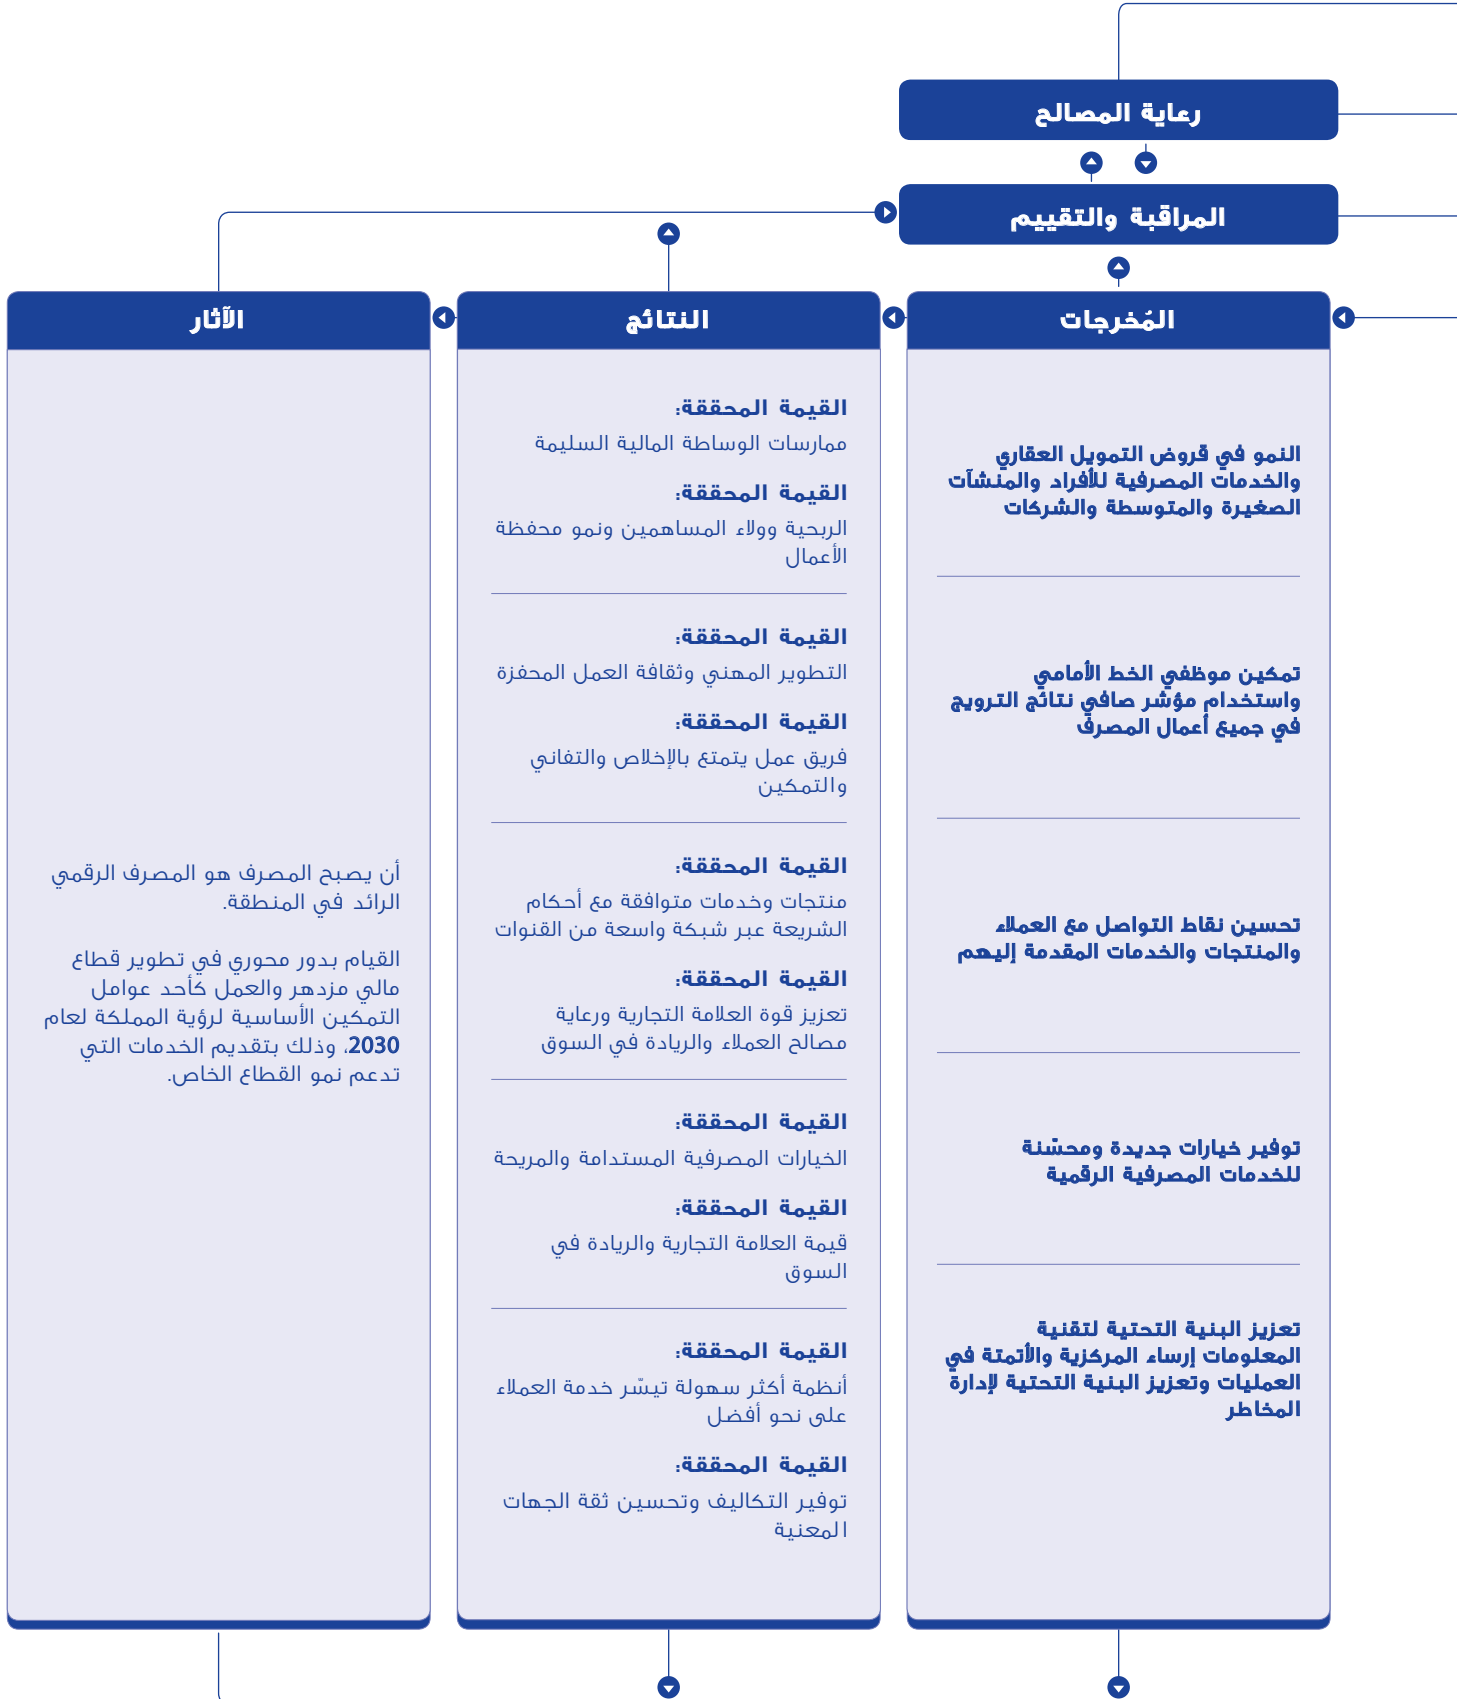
رعاية المصالح

المراقبة والتقييم

المُخرجات

النمو في قروض التمويل العقاري والخدمات المصرفية للأفراد والمنشآت الصغيرة والمتوسطة والشركات

تمكين موظفي الخط الأمامي واستخدام مؤشر صافي نتائج الترويج في جميع أعمال المصرف

تحسين نقاط التواصل مع العملاء والمنتجات والخدمات المقدمة إليهم

توفير خيارات جديدة ومحسّنة للخدمات المصرفية الرقمية

تعزيز البنية التحتية لتقنية المعلومات إرساء المركزية والأتمتة في العمليات وتعزيز البنية التحتية لإدارة المخاطر

النتائج

القيمة المحققة:
ممارسات الوساطة المالية السليمة

القيمة المحققة:
الربحية وولاء المساهمين ونمو محفظة الأعمال

القيمة المحققة:
التطوير المهني وثقافة العمل المحفزة

القيمة المحققة:
فريق عمل يتمتع بالإخلاص والتفاني والتمكين

القيمة المحققة:
منتجات وخدمات متوافقة مع أحكام الشريعة عبر شبكة واسعة من القنوات

القيمة المحققة:
تعزيز قوة العلامة التجارية ورعاية مصالح العملاء والريادة في السوق

القيمة المحققة:
الخيارات المصرفية المستدامة والمريحة

القيمة المحققة:
قيمة العلامة التجارية والريادة في السوق

القيمة المحققة:
أنظمة أكثر سهولة تيسّر خدمة العملاء على نحو أفضل

القيمة المحققة:
توفير التكاليف وتحسين ثقة الجهات المعنية

الآثار

أن يصبح المصرف هو المصرف الرقمي الرائد في المنطقة.

القيام بدور محوري في تطوير قطاع مالي مزدهر والعمل كأحد عوامل التمكين الأساسية لرؤية المملكة لعام 2030، وذلك بتقديم الخدمات التي تدعم نمو القطاع الخاص.